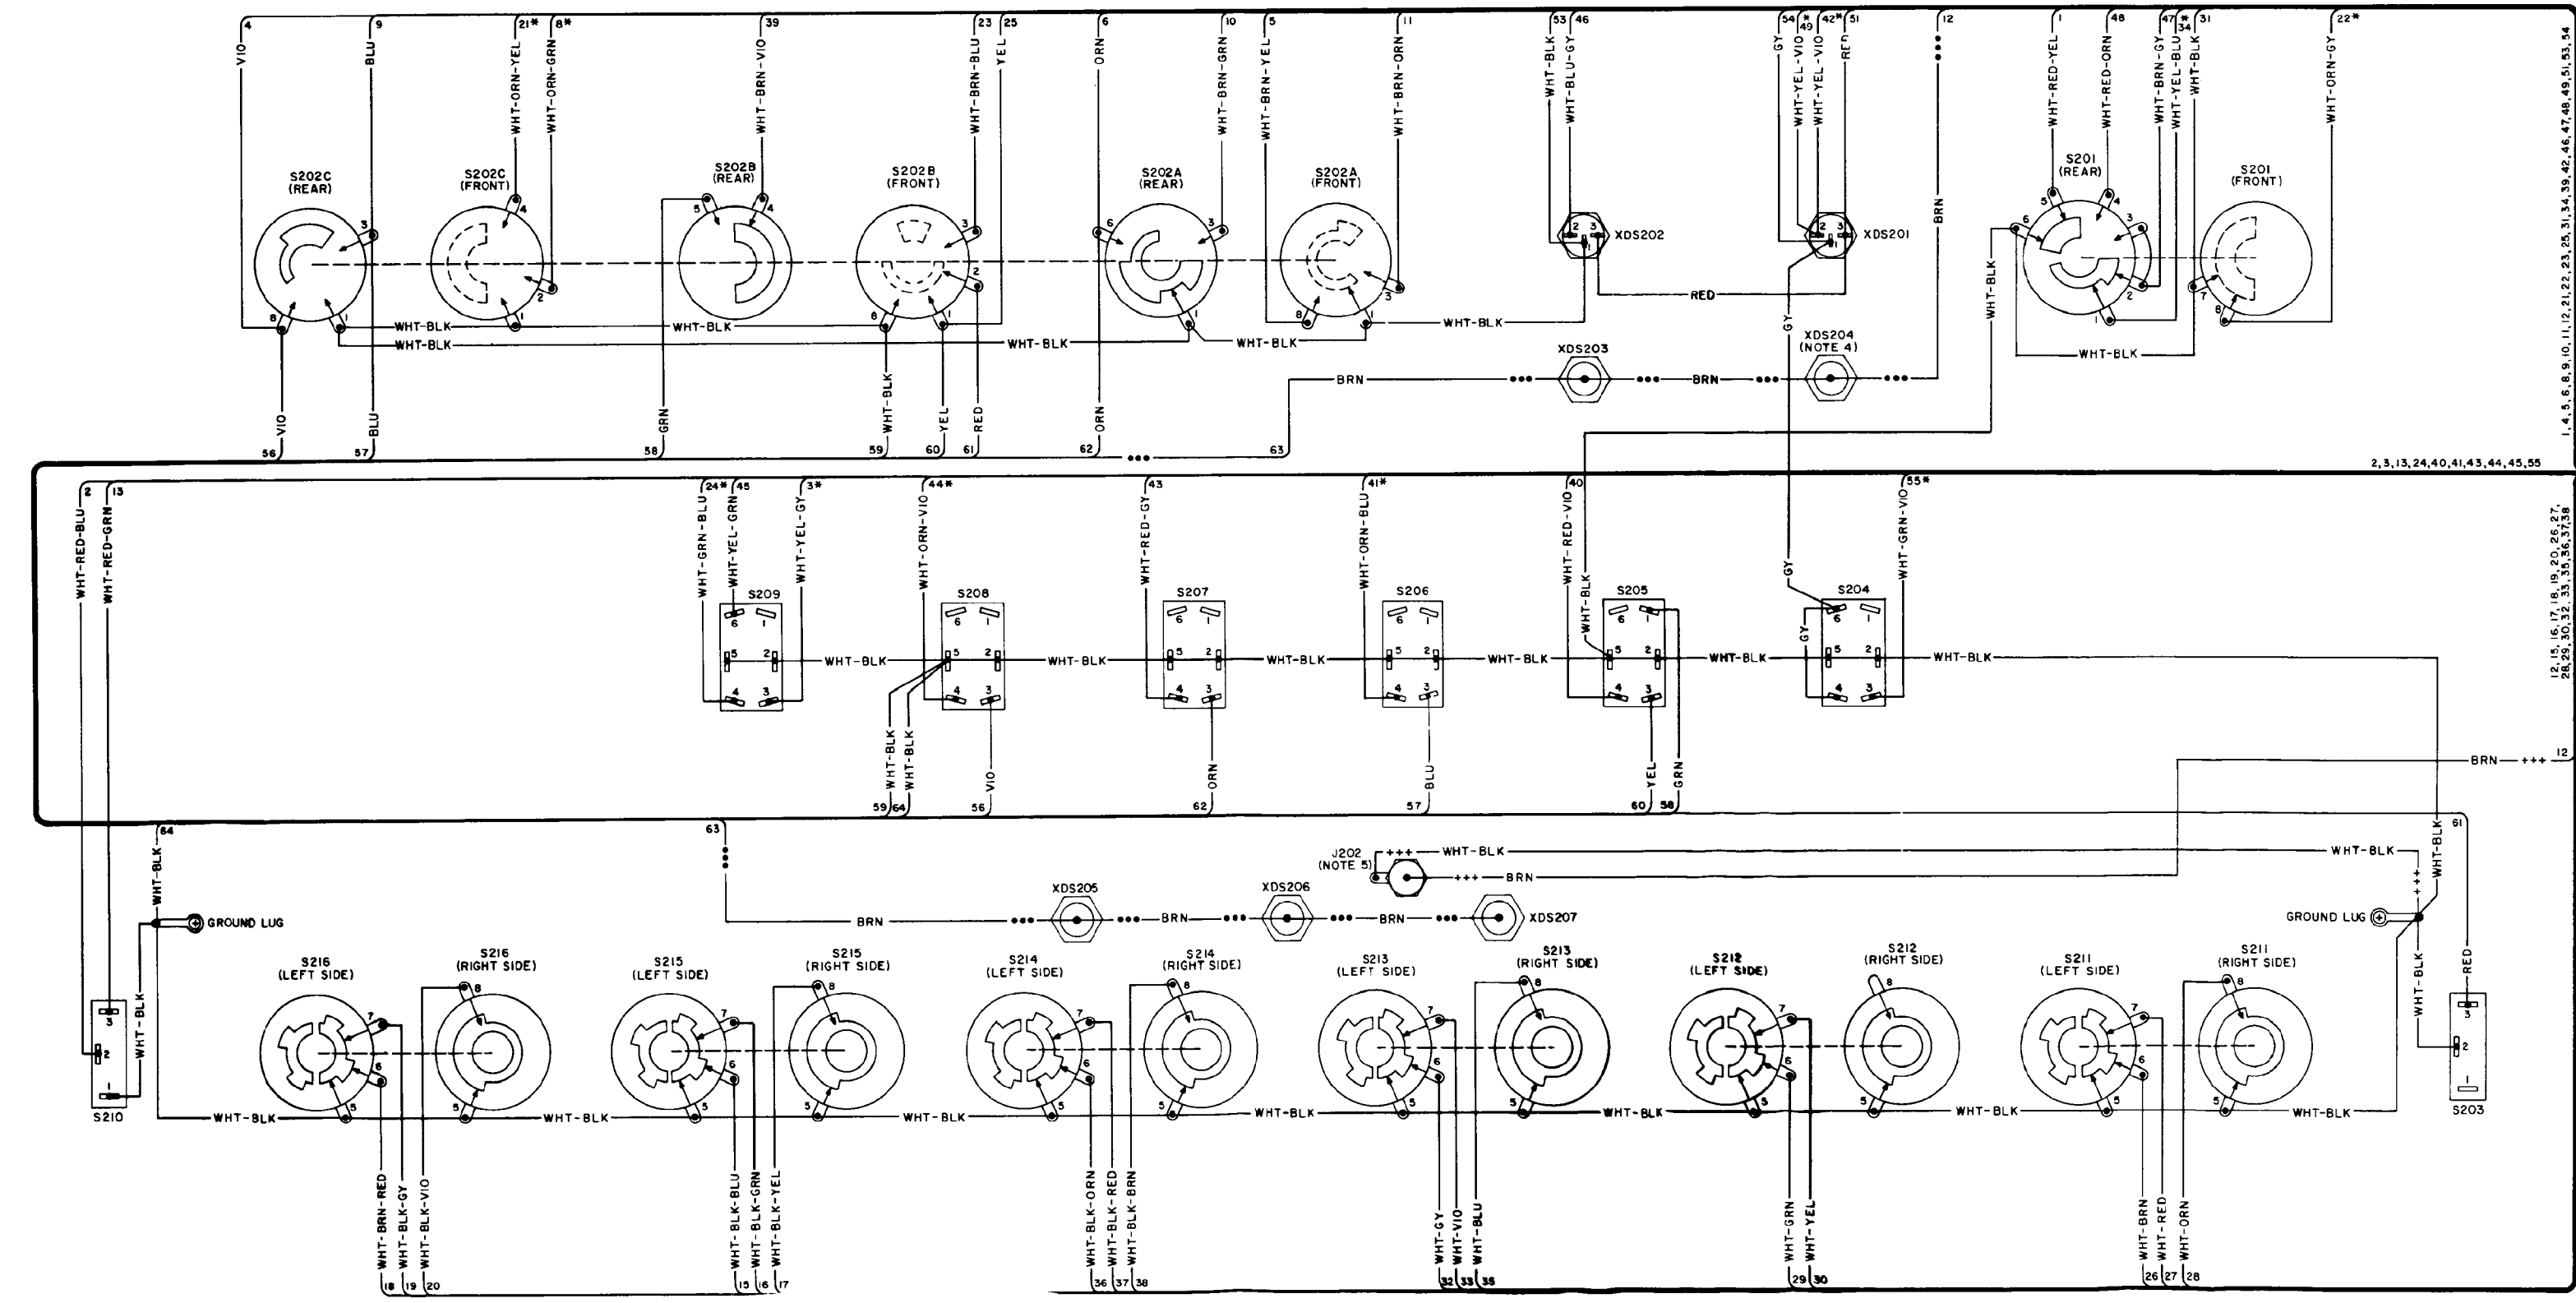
4 VIO 9 BLU 21* WHT-ORN-YEL 8* WHT-ORN-GRN 39 WHT-BRN-VIO 23 WHT-BRN-BLU 25 YEL 6 ORN 10 WHT-BRN-GRN 5 WHT-BRN-YEL 11 WHT-BRN-ORN 53 WHT-BLK 46 WHT-BLU-GY 54 GY * 49 WHT-YEL-VIO 42* WHT-YEL-VIO 51 RED 12 1 WHT-RED-YEL 48 WHT-RED-ORN 47 WHT-BRN-GY * 34 WHT-YEL-BLU 31 WHT-BLK 22* WHT-ORN-GY

S202C (REAR) S202C (FRONT) S202B (REAR) S202B (FRONT) S202A (REAR) S202A (FRONT) XDS202 XDS201 S201 (REAR) S201 (FRONT)

WHT-BLK WHT-BLK WHT-BLK WHT-BLK WHT-BLK WHT-BLK RED GY BRN WHT-BLK WHT-BLK

XDS203 XDS204 (NOTE 4) BRN BRN

VIO 56 BLU 57 GRN 58 WHT-BLK 59 YEL 60 RED 61 ORN 62 63

1,4,5,6,8,9,10,11,12,21,22,23,25,31,34,39,42,46,47,48,49,51,53,54

2,3,13,24,40,41,43,44,45,55

2 WHT-RED-BLU 13 WHT-RED-GRN 24* WHT-GRN-BLU 45 WHT-YEL-GRN 3* WHT-YEL-GY 44* WHT-ORN-VIO 43 WHT-RED-GY 41* WHT-ORN-BLU 40 WHT-RED-VIO 55* WHT-GRN-VIO

S209 S208 S207 S206 S205 S204

WHT-BLK WHT-BLK WHT-BLK WHT-BLK WHT-BLK WHT-BLK WHT-BLK GY GY

WHT-BLK WHT-BLK 59 64 VIO 56 ORN 62 BLU 57 YEL 60 GRN 58

12,15,16,17,18,19,20,26,27, 28,29,30,32,33,35,36,37,38

BRN +++ 12

64 WHT-BLK 63 61 WHT-BLK

J202 (NOTE 5) WHT-BLK WHT-BLK BRN

GROUND LUG XDS205 XDS206 XDS207 BRN BRN BRN GROUND LUG RED WHT-BLK

S216 (LEFT SIDE) S216 (RIGHT SIDE) S215 (LEFT SIDE) S215 (RIGHT SIDE) S214 (LEFT SIDE) S214 (RIGHT SIDE) S213 (LEFT SIDE) S213 (RIGHT SIDE) S212 (LEFT SIDE) S212 (RIGHT SIDE) S211 (LEFT SIDE) S211 (RIGHT SIDE)

S210 S203 WHT-BLK WHT-BLK WHT-BLK WHT-BLK WHT-BLK WHT-BLK WHT-BLK WHT-BLK WHT-BLK WHT-BLK

WHT-BRN-RED 18 WHT-BLK-GY 19 WHT-BLK-VIO 20 WHT-BLK-BLU 15 WHT-BLK-GRN 16 WHT-BLK-YEL 17 WHT-BLK-ORN 36 WHT-BLK-RED 37 WHT-BLK-BRN 38 WHT-GY 32 WHT-VIO 33 WHT-BLU 35 WHT-GRN 29 WHT-YEL 30 WHT-BRN 26 WHT-RED 27 WHT-ORN 28